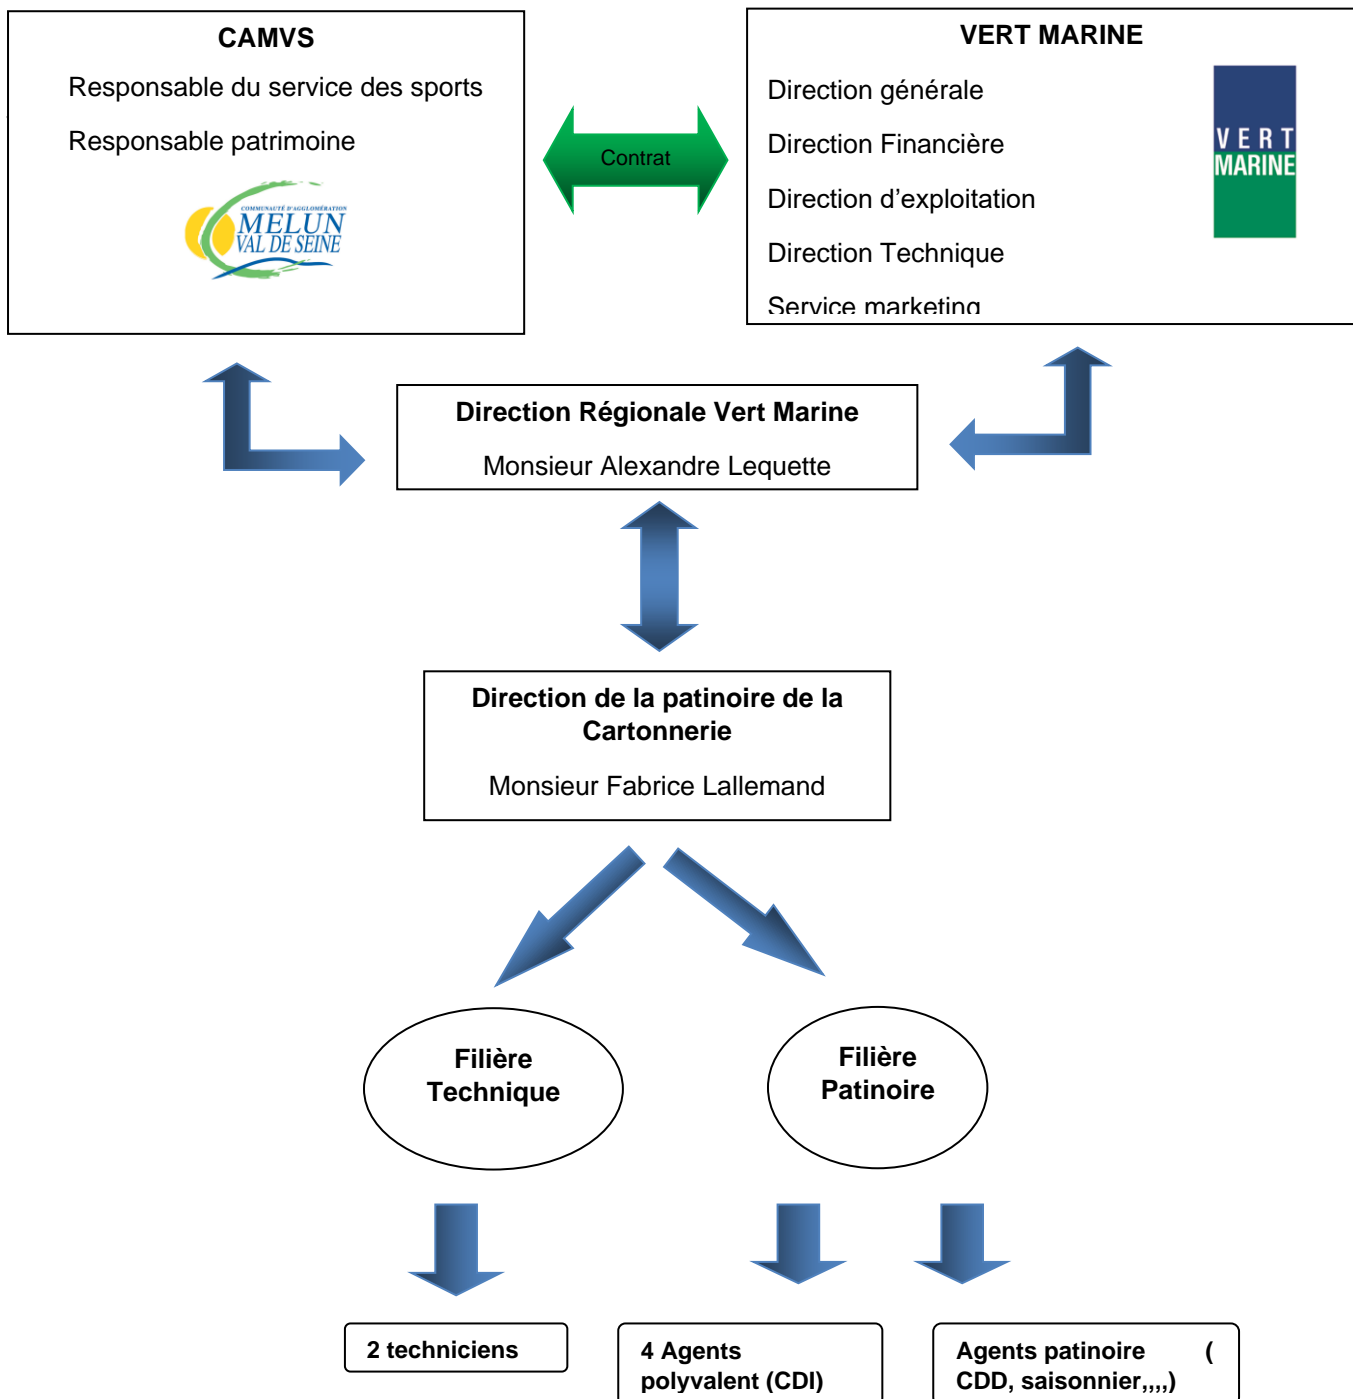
CAMVS

Responsable du service des sports

Responsable patrimoine

COMMUNAUTÉ D'AGGLOMÉRATION
MELUN
VAL DE SEINE

Contrat

VERT MARINE

Direction générale

Direction Financière

Direction d'exploitation

Direction Technique

Service marketing

VERT
MARINE

Direction Régionale Vert Marine

Monsieur Alexandre Lequette

Direction de la patinoire de la Cartonnerie

Monsieur Fabrice Lallemand

Filière Technique

Filière Patinoire

2 techniciens

4 Agents polyvalent (CDI)

Agents patinoire ( CDD, saisonnier,,,,)